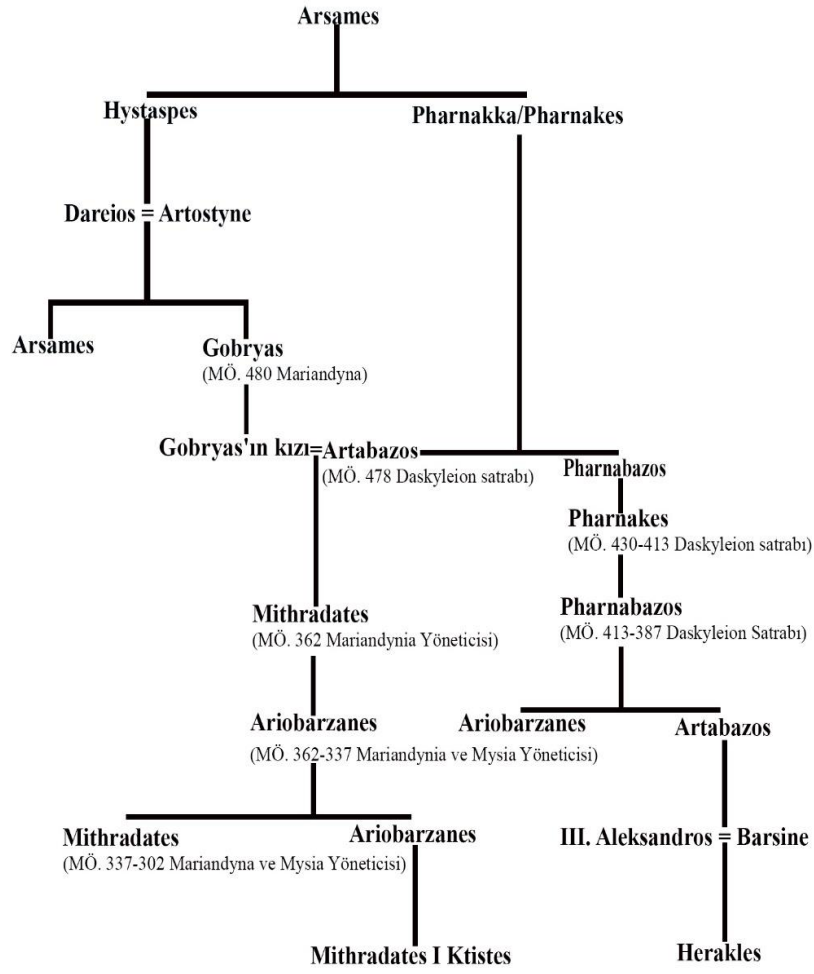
Arsames

Hystaspes

Pharnakka/Pharnakes

Dareios = Artostyne

Arsames

Gobryas
(MÖ. 480 Mariandyna)

Gobryas'ın kızı=Artabazos
(MÖ. 478 Daskyleion satrabı)

Pharnabazos

Pharnakes
(MÖ. 430-413 Daskyleion satrabı)

Mithradates
(MÖ. 362 Mariandynia Yöneticisi)

Pharnabazos
(MÖ. 413-387 Daskyleion Satrabı)

Ariobarzanes
(MÖ. 362-337 Mariandynia ve Mysia Yöneticisi)

Ariobarzanes

Artabazos

Mithradates
(MÖ. 337-302 Mariandyna ve Mysia Yöneticisi)

Ariobarzanes

III. Aleksandros = Barsine

Mithradates I Ktistes

Herakles